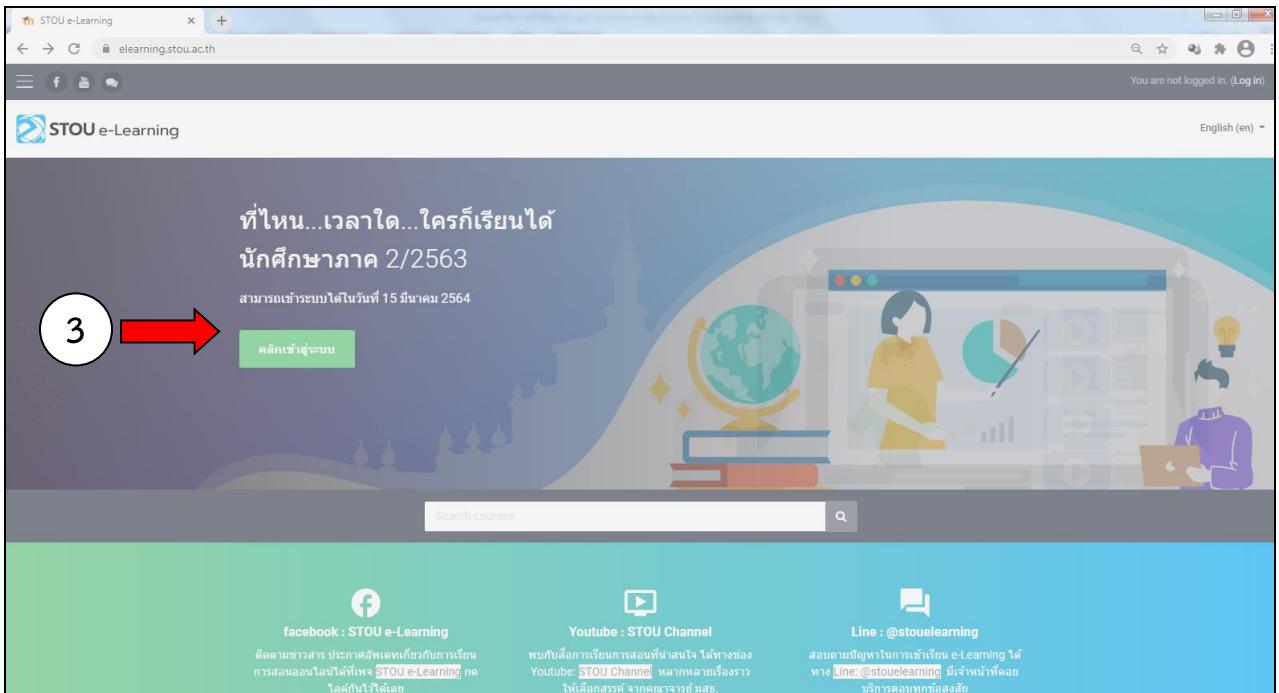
STOU e-Learning
elearning.stou.ac.th
You are not logged in. (Log in)
STOU e-Learning
English (en)

ที่ไหน...เวลาใด...ใครก็เรียนได้
นักศึกษาภาค 2/2563
สามารถเข้าระบบได้ในวันที่ 15 มีนาคม 2564

3

คลิกเข้าสู่ระบบ

Search courses

facebook : STOU e-Learning
ติดตามข่าวสาร ประกาศอัพเดทเกี่ยวกับการเรียนการสอนออนไลน์ได้ที่เพจ STOU e-Learning กดไลค์กันไว้ได้เลย

Youtube : STOU Channel
พบกับสื่อการเรียนการสอนที่น่าสนใจ ได้ทางช่อง Youtube: STOU Channel หลากหลายเรื่องราวให้เลือกสรรค์ จากคณาจารย์ มสธ.

Line : @stouelearning
สอบถามปัญหาในการเข้าเรียน e-Learning ได้ทาง Line: @stouelearning มีเจ้าหน้าที่คอยบริการตอบทุกข้อสงสัย